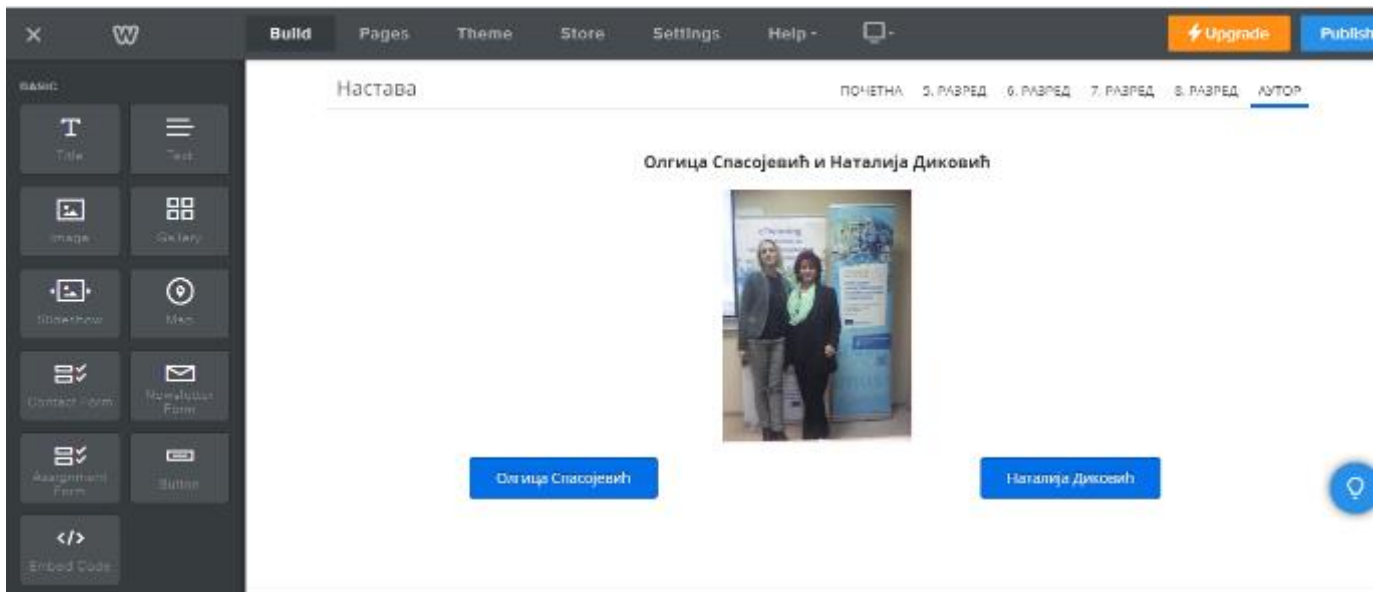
Build Pages Theme Store Settings Help

Upgrade Publish

BASIC

Title Text

Image Gallery

Slideshow Map

Contact Form Newsletter Form

Assignment Form Button

Embed Code

Настава

ПОЧЕТНА 5. РАЗРЕД 6. РАЗРЕД 7. РАЗРЕД 8. РАЗРЕД АУТОР

Олгица Спасојевић и Наталија Диковић

Олгица Спасојевић

Наталија Диковић